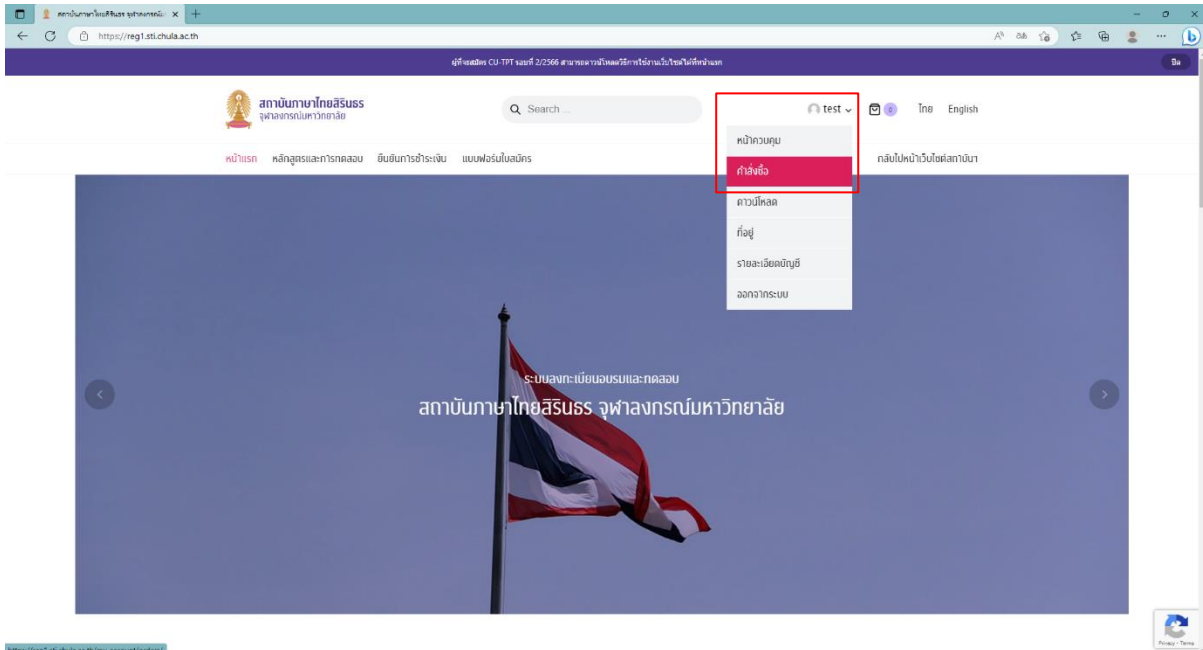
สถาบันภาษาไทยสิรินธร จุฬาลงกรณ์ม x +

https://reg1.sti.chula.ac.th

ผู้ที่จะสมัคร CU-TPT รอบที่ 2/2566 สามารถดาวน์โหลดวิธีการใช้งานเว็บไซต์ได้ที่หน้าแรก

ปิด

สถาบันภาษาไทยสิรินธร
จุฬาลงกรณ์มหาวิทยาลัย

Search ...

test

0

ไทย English

หน้าควบคุม
คำสั่งซื้อ
ดาวน์โหลด
ที่อยู่
รายละเอียดบัญชี
ออกจากระบบ

หน้าแรก หลักสูตรและการทดสอบ ยืนยันการชำระเงิน แบบฟอร์มใบสมัคร

กลับไปหน้าเว็บไซต์สถาบัน

ระบบลงทะเบียนอบรมและทดสอบ
สถาบันภาษาไทยสิรินธร จุฬาลงกรณ์มหาวิทยาลัย

Privacy - Terms

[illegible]